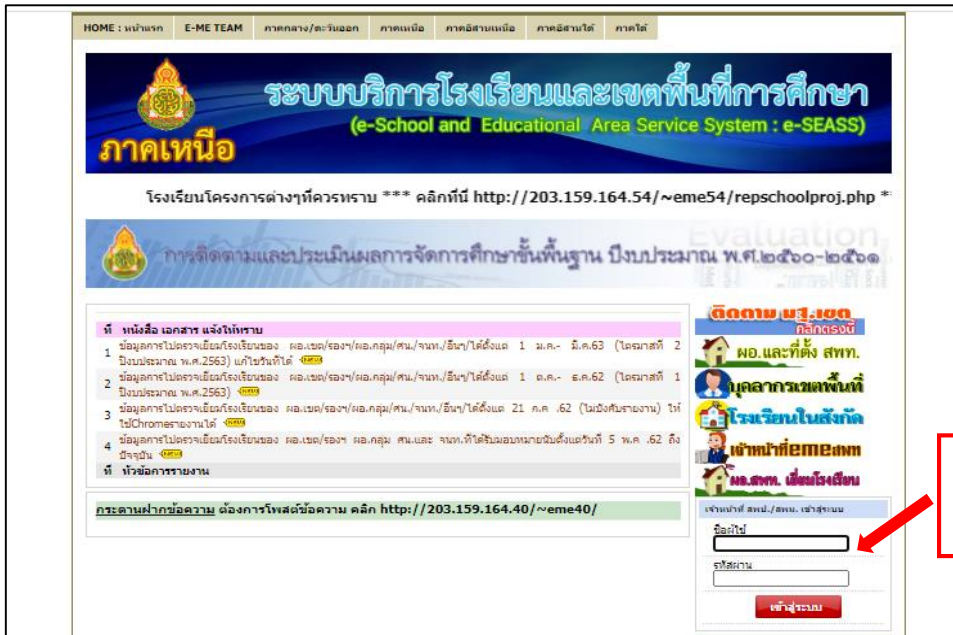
HOME : หน้าแรก | E-ME TEAM | ภาคกลาง/ตะวันออก | ภาคเหนือ | ภาคอีสานเหนือ | ภาคอีสานใต้ | ภาคใต้

ระบบบริการโรงเรียนและเขตพื้นที่การศึกษา
(e-School and Educational Area Service System : e-SEASS)
ภาคเหนือ

โรงเรียนโครงการต่างๆที่ควรทราบ *** คลิกที่นี่ http://203.159.164.54/~eme54/repschoolproj.php **

การติดตามและประเมินผลการจัดการศึกษาขั้นพื้นฐาน ปีงบประมาณ พ.ศ.๒๕๖๐-๒๕๖๑
Evaluation

| ที่ | หนังสือ เอกสาร แจ้งให้ทราบ |
|---|---|
| 1 | ข้อมูลการไปตรวจเยี่ยมโรงเรียนของ ผอ.เขต/รองฯ/ผอ.กลุ่ม/ศน./จนท./อื่นๆ/ได้ตั้งแต่ 1 ม.ค.- มี.ค.63 (ไตรมาสที่ 2 ปีงบประมาณ พ.ศ.2563) แก้ไขวันที่ได้ new |
| 2 | ข้อมูลการไปตรวจเยี่ยมโรงเรียนของ ผอ.เขต/รองฯ/ผอ.กลุ่ม/ศน./จนท./อื่นๆ/ได้ตั้งแต่ 1 ต.ค.- ธ.ค.62 (ไตรมาสที่ 1 ปีงบประมาณ พ.ศ.2563) new |
| 3 | ข้อมูลการไปตรวจเยี่ยมโรงเรียนของ ผอ.เขต/รองฯ/ผอ.กลุ่ม/ศน./จนท./อื่นๆ/ได้ตั้งแต่ 21 ก.ค .62 (ไม่บังคับรายงาน) ให้ใช้Chromeรายงานได้ new |
| 4 | ข้อมูลการไปตรวจเยี่ยมโรงเรียนของ ผอ.เขต/รองฯ ผอ.กลุ่ม ศน.และ จนท.ที่ได้รับมอบหมายนับตั้งแต่วันที่ 5 พ.ค .62 ถึงปัจจุบัน new |
| ที่ | หัวข้อการรายงาน |

กระดานฝากข้อความ ต้องการโพสต์ข้อความ คลิก http://203.159.164.40/~eme40/

ติดตาม มส.เขต คลิกตรงนี้
ผอ.และที่ตั้ง สพท.
บุคลากรเขตพื้นที่
โรงเรียนในสังกัด
เจ้าหน้าที่eme สพท
ผอ.สพท. เยี่ยมโรงเรียน

เจ้าหน้าที่ สพป./สพม. เข้าสู่ระบบ
ชื่อผู้ใช้
รหัสผ่าน
เข้าสู่ระบบ